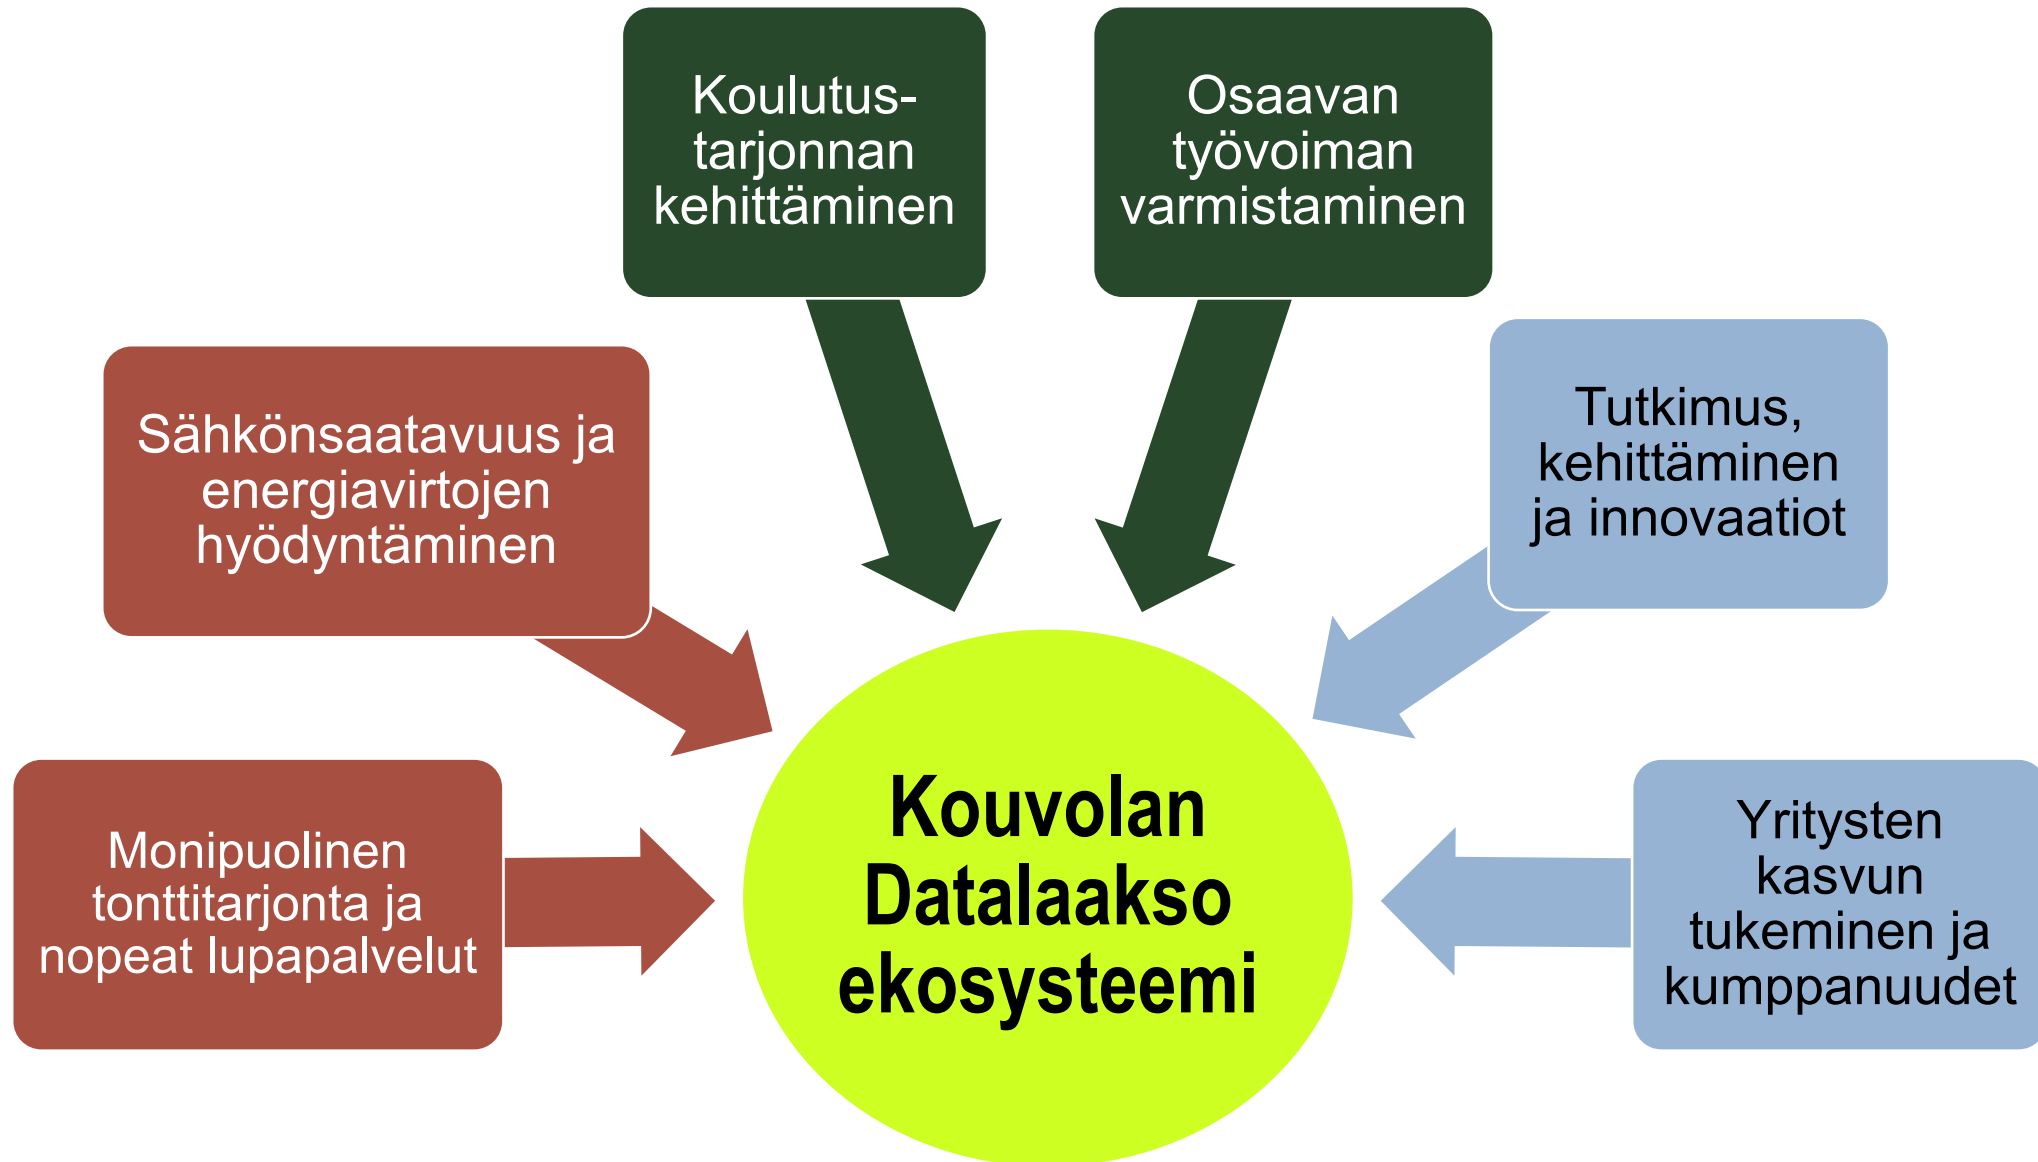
Koulutustarjonnan kehittäminen

Osaavan työvoiman varmistaminen

Sähkönsaatavuus ja energiavirtojen hyödyntäminen

Tutkimus, kehittäminen ja innovaatiot

Monipuolinen tonttitarjonta ja nopeat lupapalvelut

Kouvolan Datalaakso ekosysteemi

Yritysten kasvun tukeminen ja kumppanuudet